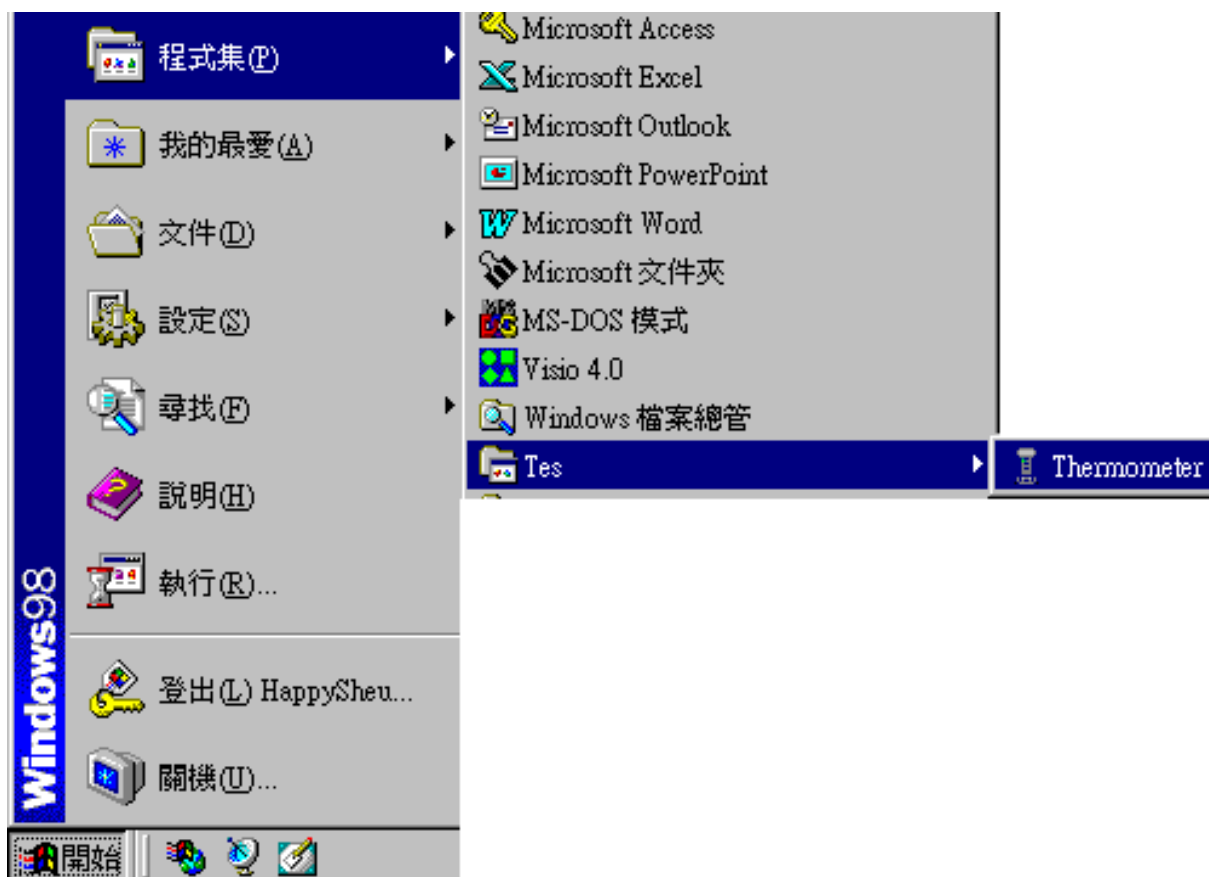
程式集(P)
我的最愛(A)
文件(D)
設定(S)
尋找(F)
說明(H)
執行(R)...
登出(L) HappySheu...
關機(U)...
Windows98
開始

Microsoft Access
Microsoft Excel
Microsoft Outlook
Microsoft PowerPoint
Microsoft Word
Microsoft 文件夾
MS-DOS 模式
Visio 4.0
Windows 檔案總管
Tes

Thermometer